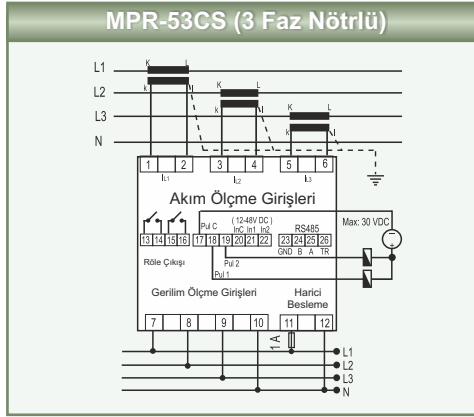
MPR-53CS (3 Faz Nötrlü)

L1
L2
L3
N

K L
k l
K L
k l
K L
k l

1 2 3 4 5 6
$I_{L1}$ $I_{L2}$ $I_{L3}$

Akım Ölçme Girişleri

( 12-48V DC )
Pul C InC In1 In2
RS485
13 14 15 16 17 18 19 20 21 22 23 24 25 26
GND B A TR

Max: 30 VDC

Röle Çıkışı

Pul 2
Pul 1

Gerilim Ölçme Girişleri

Harici Besleme

7 8 9 10 11 12

1A

L1
L2
L3
N